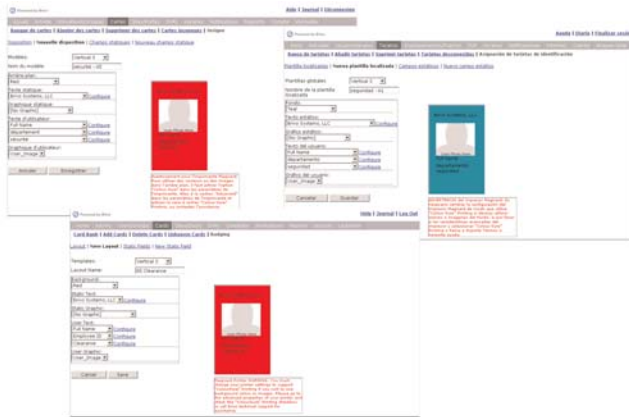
Aide | Journal | Déconnexion

Banque de cartes | Ajouter des cartes | Supprimer des cartes | Cartes inconnues | 3 badges

Disposition | Nouvelle disposition | Champs statiques | Nouveau champ statique

Modèles: Vertical 3

Nom du modèle: Sécurité - HI

Arrière-plan:
Red

Texte statique:
Brivo Systems, LLC | Configurer

Graphique statique:
[No Graphic]

Texte d'utilisateur:
Full Name | Configurer
Département | Configurer
Sécurité | Configurer

Graphique d'utilisateur:
User_Image

Annuler | Enregistrer

Ayuda | Diario | Finalizar sesión

Banco de tarjetas | Añadir tarjetas | Suprimir tarjetas | Tarjetas desconocidas | 0 Impresión de tarjetas de identificación

Plantilla localizada | Nueva plantilla localizada | Campos estáticos | Nuevo campo estático

Plantillas globales: Vertical 3

Nombre de la plantilla localizada: Seguridad - HI

Fondo:
Teal

Texto estático:
Brivo Systems, LLC | Configurar

Gráfico estático:
[No Graphic]

Texto del usuario:
Full Name | Configurar
Departamento | Configurar
Seguridad | Configurar

Gráfico del usuario:
User_Image

Cancelar | Guardar

Help | Journal | Log Out

Card Bank | Add Cards | Delete Cards | Unknown Cards | 3 badges

Layout | New Layout | Static Fields | New Static Field

Templates: Vertical 3

Layout Name: SS Clearance

Background:
Red

Static Text:
Brivo Systems, LLC | Configure

Static Graphic:
[No Graphic]

User Text:
Full Name | Configure
Employee ID | Configure
Clearance | Configure

User Graphic:
User_Image

Cancel | Save